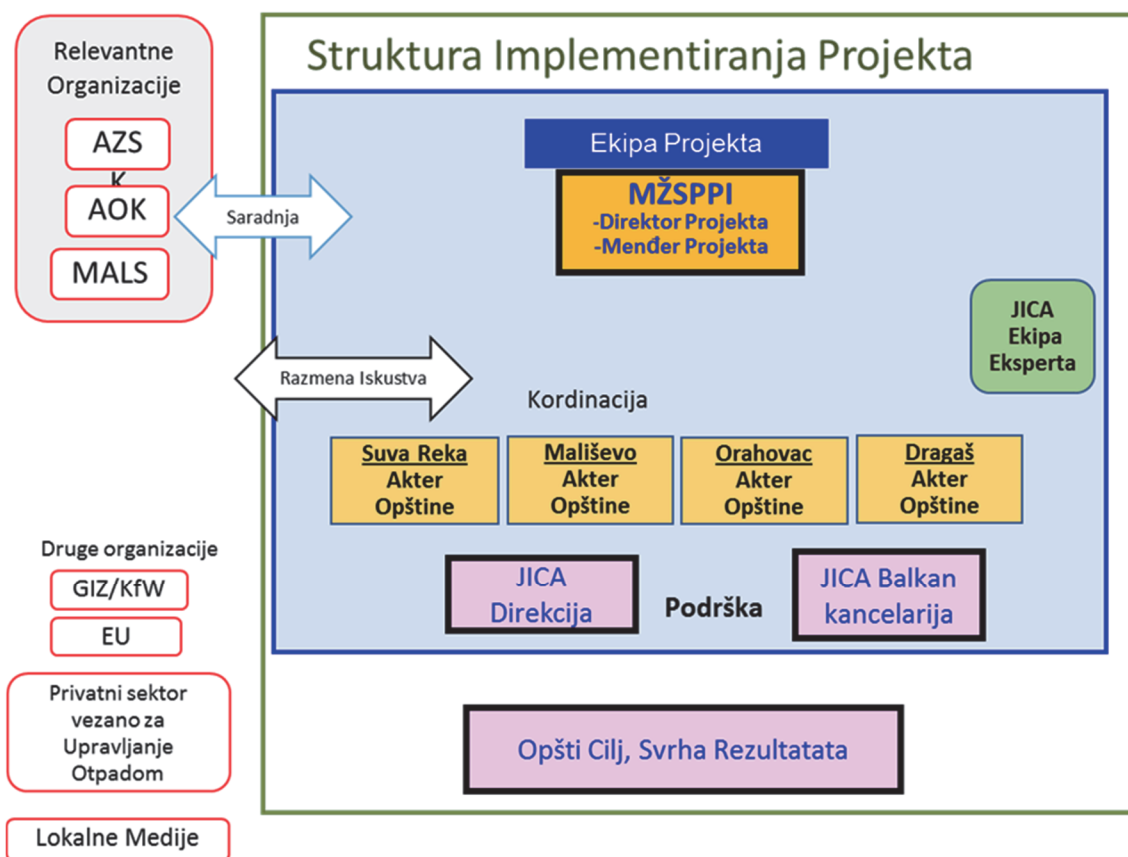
Relevantne Organizacije

AZS K

AOK

MALS

Saradnja

Struktura Implementiranja Projekta

Ekipa Projekta

MŽSPPI
-Direktor Projekta
-Menđer Projekta

JICA Ekipa Eksperta

Razmena Iskustva

Kordinacija

Suva Reka Akter Opštine

Mališevo Akter Opštine

Orahovac Akter Opštine

Dragaš Akter Opštine

Druge organizacije

GIZ/KfW

EU

JICA Direkcija

Podrška

JICA Balkan kancelarija

Privatni sektor vezano za Upravljanje Otpadom

Opšti Cilj, Svrha Rezultatata

Lokalne Medije